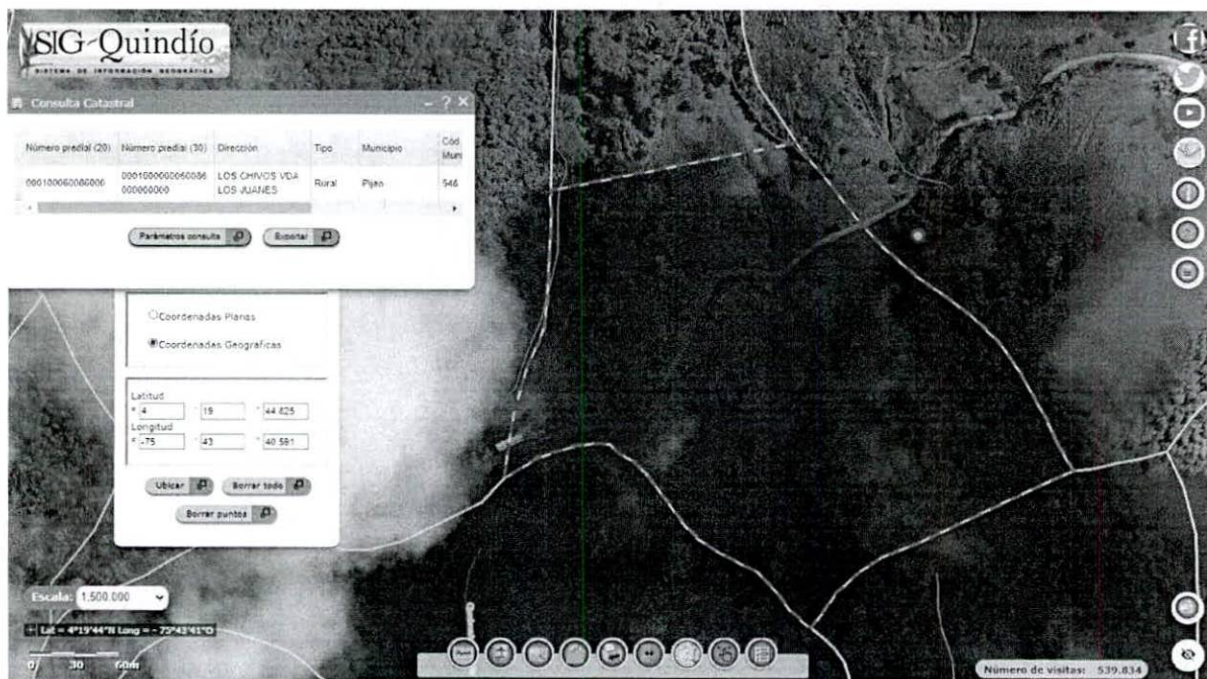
SIG-Quindío
SISTEMA DE INFORMACIÓN GEOGRÁFICA

Consulta Catastral

| Número predial (20) | Número predial (30) | Dirección | Tipo | Municipio | Cód Mun |
|---|---|---|---|---|---|
| 000100060086000 | 000100000060086 000000000 | LOS CHIVOS VDA LOS JUANES | Rural | Pijao | 548 |

Parámetros consulta
Exportar

Coordenadas Planas
Coordenadas Geograficas

Latitud
4 19 44.625
Longitud
-75 43 40.591

Ubicar
Borrar todo
Borrar puntos

Escala: 1:500.000

Lat = 4°19'44"N Long = - 75°43'41"O

0 30 60m

Número de visitas: 539.834